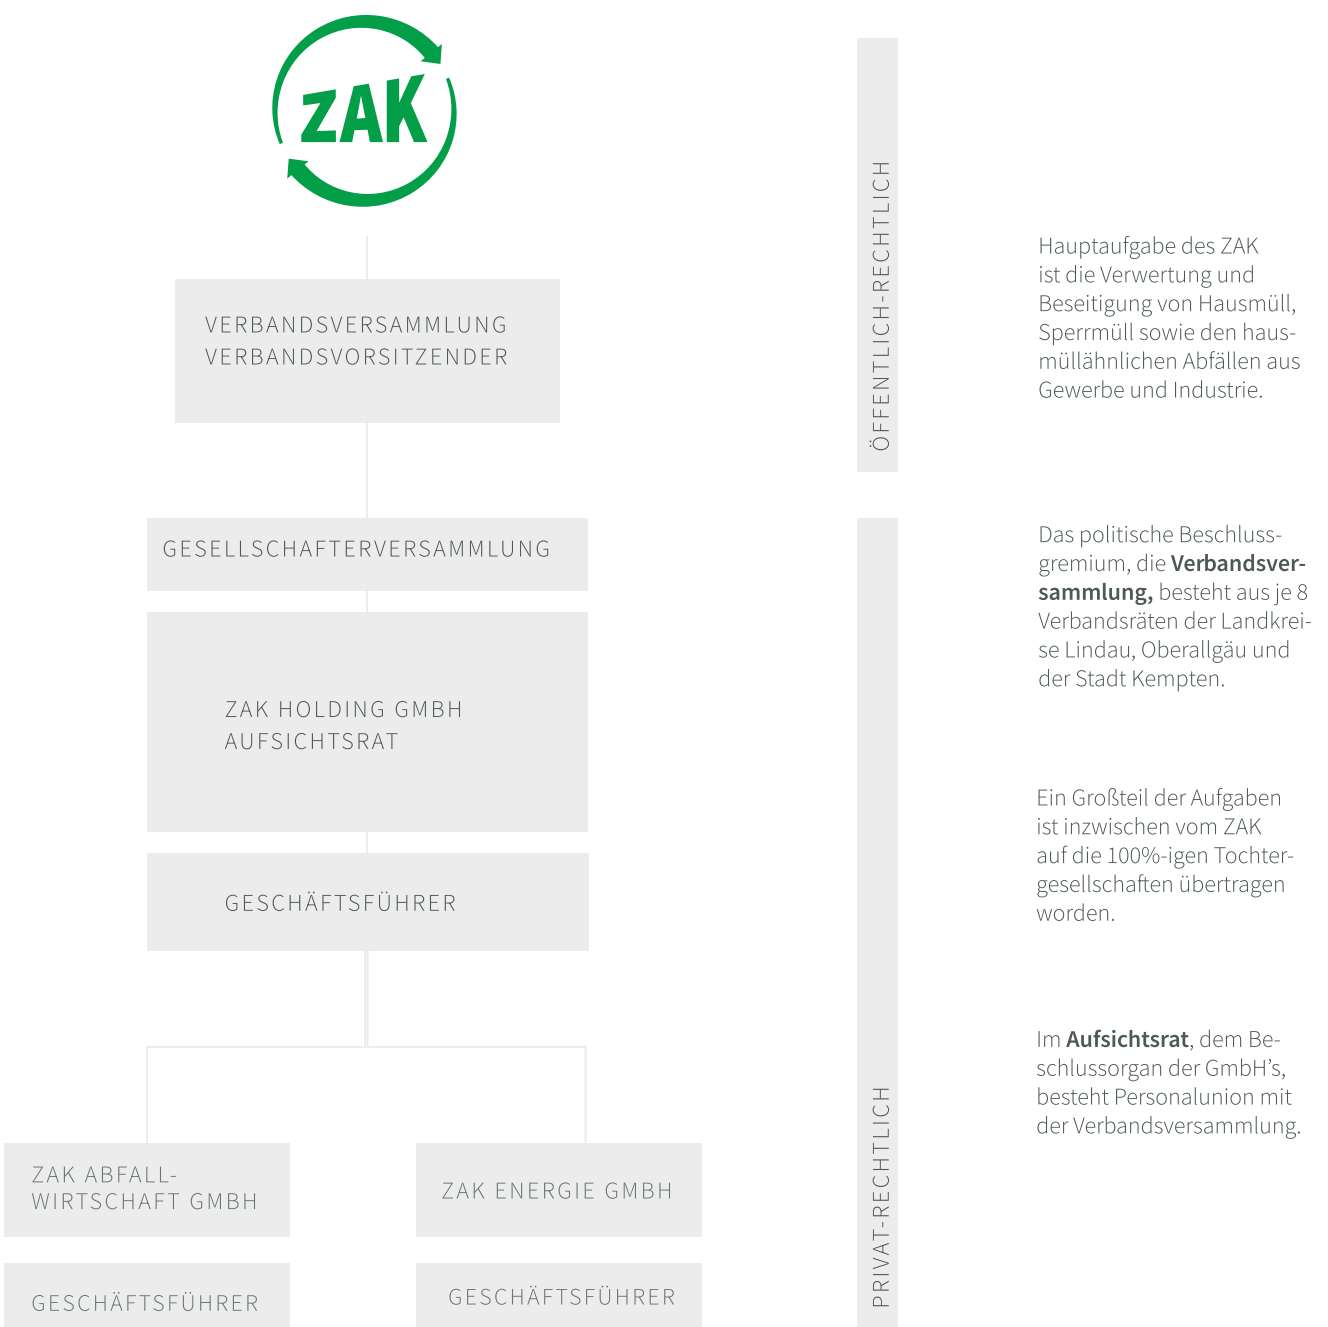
ZAK

VERBANDSVERSAMMLUNG
VERBANDSVORSITZENDER

GESELLSCHAFTERVERSAMMLUNG

ZAK HOLDING GMBH
AUFSICHTSRAT

GESCHÄFTSFÜHRER

ZAK ABFALL-WIRTSCHAFT GMBH

ZAK ENERGIE GMBH

GESCHÄFTSFÜHRER

GESCHÄFTSFÜHRER

ÖFFENTLICH-RECHTLICH

PRIVAT-RECHTLICH

Hauptaufgabe des ZAK ist die Verwertung und Beseitigung von Hausmüll, Sperrmüll sowie den hausmüllähnlichen Abfällen aus Gewerbe und Industrie.

Das politische Beschlussgremium, die **Verbandsversammlung,** besteht aus je 8 Verbandsräten der Landkreise Lindau, Oberallgäu und der Stadt Kempten.

Ein Großteil der Aufgaben ist inzwischen vom ZAK auf die 100%-igen Tochtergesellschaften übertragen worden.

Im **Aufsichtsrat**, dem Beschlussorgan der GmbH's, besteht Personalunion mit der Verbandsversammlung.